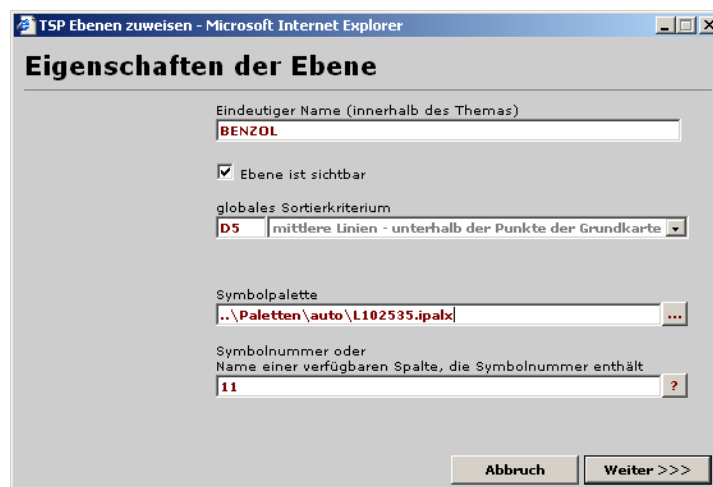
TSP Ebenen zuweisen - Microsoft Internet Explorer

Eigenschaften der Ebene

Eindeutiger Name (innerhalb des Themas)
BENZOL

Ebene ist sichtbar

globales Sortierkriterium
D5 mittlere Linien - unterhalb der Punkte der Grundkarte

Symbolpalette
..\Paletten\auto\L102535.ipalx ...

Symbolnummer oder
Name einer verfügbaren Spalte, die Symbolnummer enthält
11 ?

Abbruch Weiter >>>